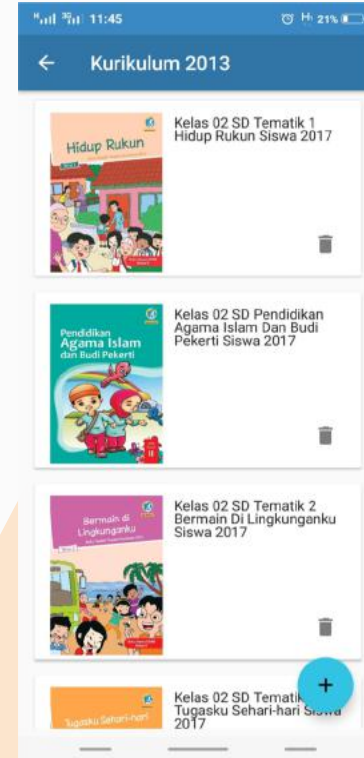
11:45

21%

Kurikulum 2013

Hidup Rukun

Kelas 02 SD Tematik 1 Hidup Rukun Siswa 2017

Pendidikan Agama Islam dan Budi Pekerti

Kelas 02 SD Pendidikan Agama Islam Dan Budi Pekerti Siswa 2017

Bermain di Lingkunganku

Kelas 02 SD Tematik 2 Bermain Di Lingkunganku Siswa 2017

Tugasku Sehari-hari

Kelas 02 SD Tematik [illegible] Tugasku Sehari-hari Siswa 2017

+